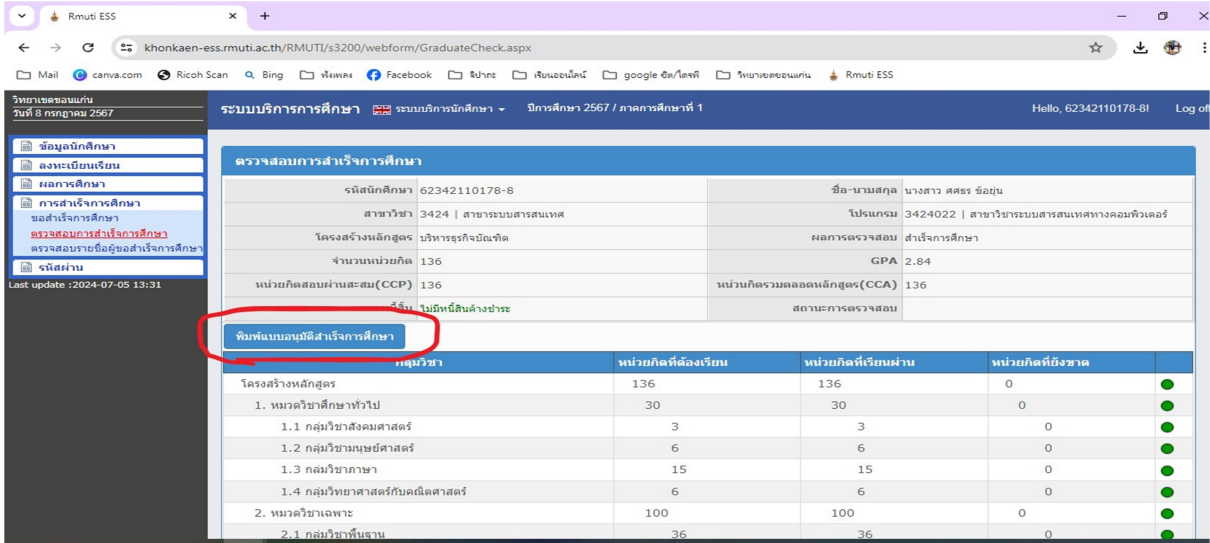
Rmuti ESS
khonkaen-ess.rmuti.ac.th/RMUTI/s3200/webform/GraduateCheck.aspx
Mail canva.com Ricoh Scan Bing ฟังเพลง Facebook จิปาถะ เรียนออนไลน์ google ชีต/ไดรฟ์ วิทยาเขตขอนแก่น Rmuti ESS

วิทยาเขตขอนแก่น
วันที่ 8 กรกฎาคม 2567

ระบบบริการการศึกษา ระบบบริการนักศึกษา ปีการศึกษา 2567 / ภาคการศึกษาที่ 1 Hello, 62342110178-8 Log of

ข้อมูลนักศึกษา
ลงทะเบียนเรียน
ผลการศึกษา
การสำเร็จการศึกษา
ขอสำเร็จการศึกษา
ตรวจสอบการสำเร็จการศึกษา
ตรวจสอบรายชื่อผู้ขอสำเร็จการศึกษา
รหัสผ่าน
Last update :2024-07-05 13:31

ตรวจสอบการสำเร็จการศึกษา

| | | | |
|---|---|---|---|
| รหัสนักศึกษา | 62342110178-8 | ชื่อ-นามสกุล | นางสาว ศศธร ช่อยุ่น |
| สาขาวิชา | 3424 \| สาขาระบบสารสนเทศ | โปรแกรม | 3424022 \| สาขาวิชาระบบสารสนเทศทางคอมพิวเตอร์ |
| โครงสร้างหลักสูตร | บริหารธุรกิจบัณฑิต | ผลการตรวจสอบ | สำเร็จการศึกษา |
| จำนวนหน่วยกิต | 136 | GPA | 2.84 |
| หน่วยกิตสอบผ่านสะสม(CCP) | 136 | หน่วยกิตรวมตลอดหลักสูตร(CCA) | 136 |
| หนี้สิน | ไม่มีหนี้สินค้างชำระ | สถานะการตรวจสอบ | |

พิมพ์แบบอนุมัติสำเร็จการศึกษา

| กลุ่มวิชา | หน่วยกิตที่ต้องเรียน | หน่วยกิตที่เรียนผ่าน | หน่วยกิตที่ยังขาด |
|---|---|---|---|
| โครงสร้างหลักสูตร | 136 | 136 | 0 |
| 1. หมวดวิชาศึกษาทั่วไป | 30 | 30 | 0 |
| 1.1 กลุ่มวิชาสังคมศาสตร์ | 3 | 3 | 0 |
| 1.2 กลุ่มวิชามนุษยศาสตร์ | 6 | 6 | 0 |
| 1.3 กลุ่มวิชาภาษา | 15 | 15 | 0 |
| 1.4 กลุ่มวิทยาศาสตร์กับคณิตศาสตร์ | 6 | 6 | 0 |
| 2. หมวดวิชาเฉพาะ | 100 | 100 | 0 |
| 2.1 กลุ่มวิชาพื้นฐาน | 36 | 36 | 0 |